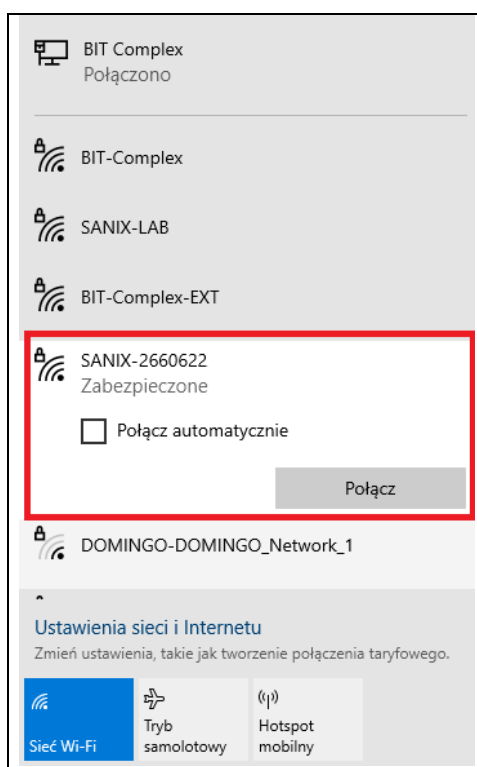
BIT Complex
Połączono

BIT-Complex

SANIX-LAB

BIT-Complex-EXT

SANIX-2660622
Zabezpieczone

Połącz automatycznie

Połącz

DOMINGO-DOMINGO_Network_1

Ustawienia sieci i Internetu
Zmień ustawienia, takie jak tworzenie połączenia taryfowego.

Sieć Wi-Fi

Tryb samolotowy

Hotspot mobilny